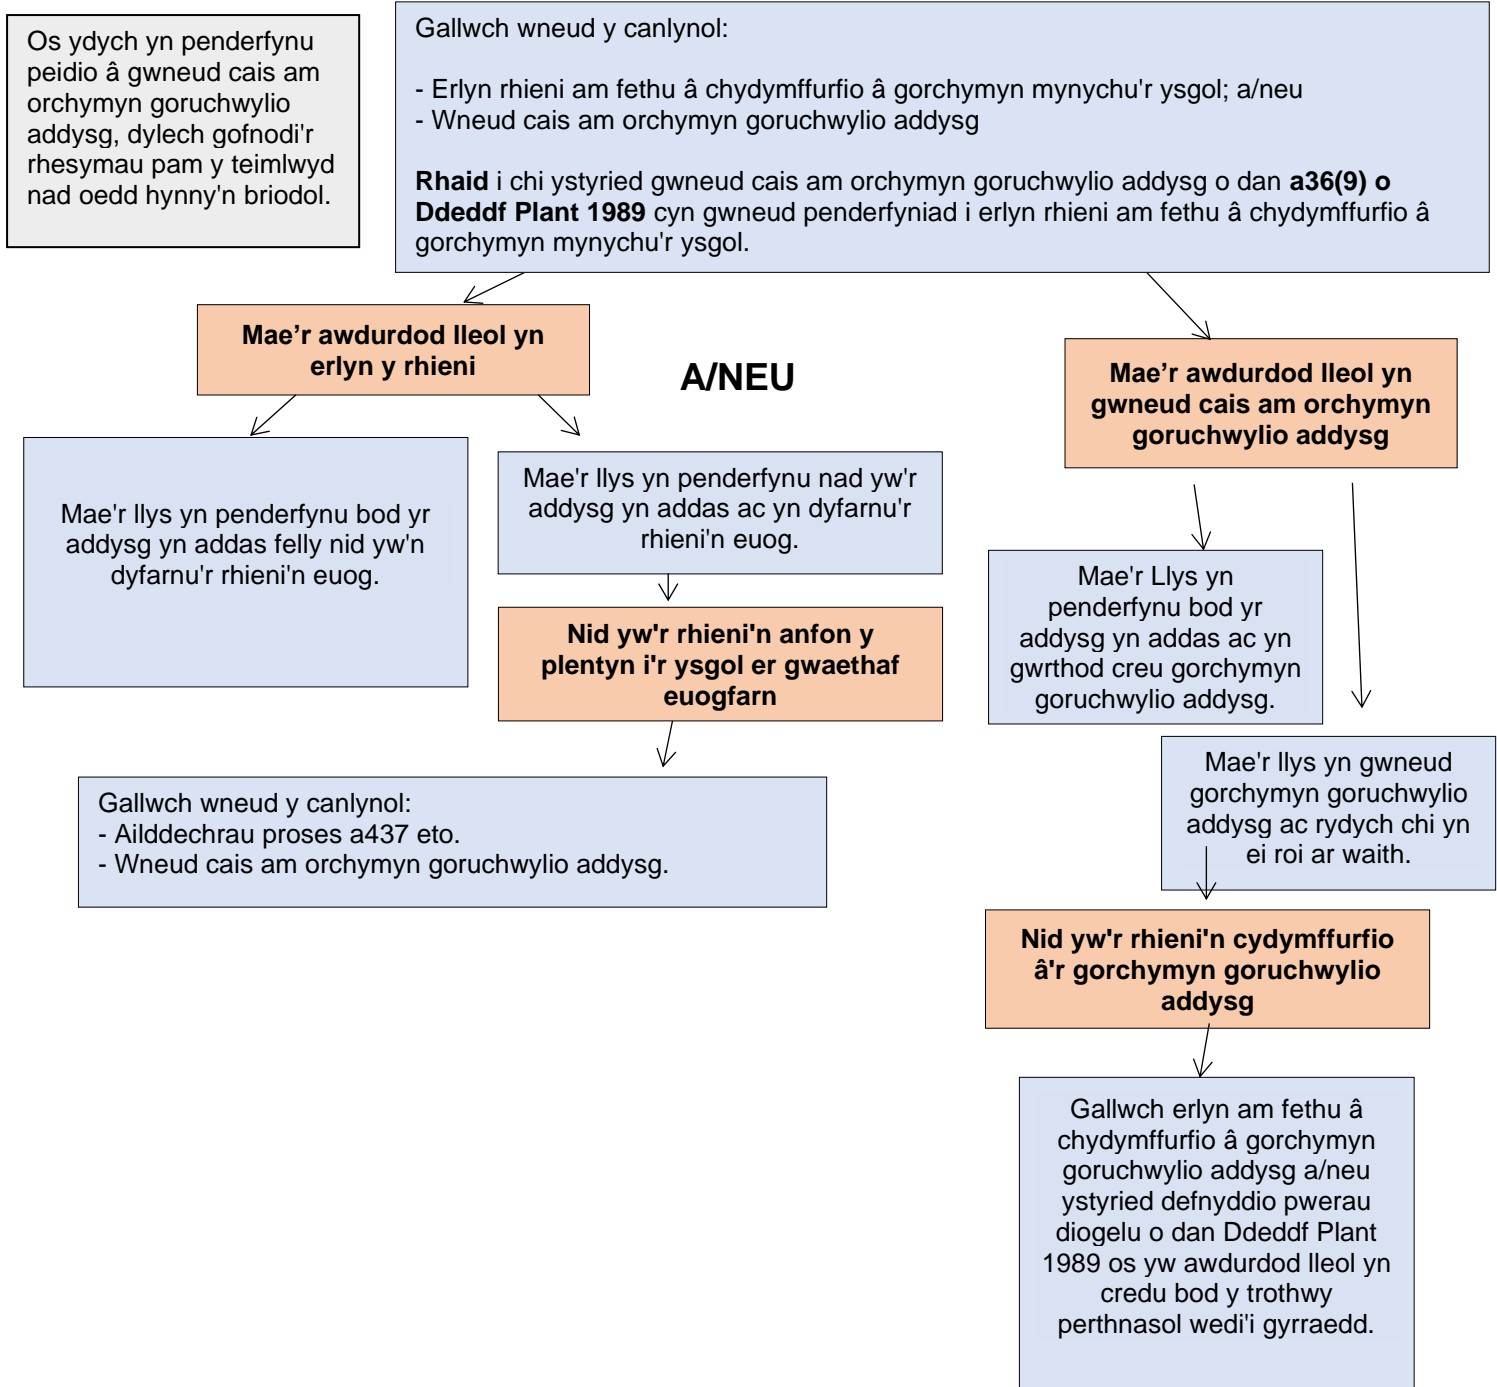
Os ydych yn penderfynu peidio â gwneud cais am orchymyn goruchwylio addysg, dylech gofnodi'r rhesymau pam y teimlwyd nad oedd hynny'n briodol.

Gallwch wneud y canlynol:

- Erlyn rhieni am fethu â chydymffurfio â gorchymyn mynychu'r ysgol; a/neu
- Wneud cais am orchymyn goruchwylio addysg

**Rhaid** i chi ystyried gwneud cais am orchymyn goruchwylio addysg o dan **a36(9) o Ddeddf Plant 1989** cyn gwneud penderfyniad i erlyn rhieni am fethu â chydymffurfio â gorchymyn mynychu'r ysgol.

**Mae’r awdurdod lleol yn erlyn y rhieni**

**A/NEU**

**Mae’r awdurdod lleol yn gwneud cais am orchymyn goruchwylio addysg**

Mae'r llys yn penderfynu bod yr addysg yn addas felly nid yw'n dyfarnu'r rhieni'n euog.

Mae'r llys yn penderfynu nad yw'r addysg yn addas ac yn dyfarnu'r rhieni'n euog.

**Nid yw'r rhieni'n anfon y plentyn i'r ysgol er gwaethaf euogfarn**

Gallwch wneud y canlynol:
- Ailddechrau proses a437 eto.
- Wneud cais am orchymyn goruchwylio addysg.

Mae'r Llys yn penderfynu bod yr addysg yn addas ac yn gwrthod creu gorchymyn goruchwylio addysg.

Mae'r llys yn gwneud gorchymyn goruchwylio addysg ac rydych chi yn ei roi ar waith.

**Nid yw'r rhieni'n cydymffurfio â'r gorchymyn goruchwylio addysg**

Gallwch erlyn am fethu â chydymffurfio â gorchymyn goruchwylio addysg a/neu ystyried defnyddio pwerau diogelu o dan Ddeddf Plant 1989 os yw awdurdod lleol yn credu bod y trothwy perthnasol wedi'i gyrraedd.